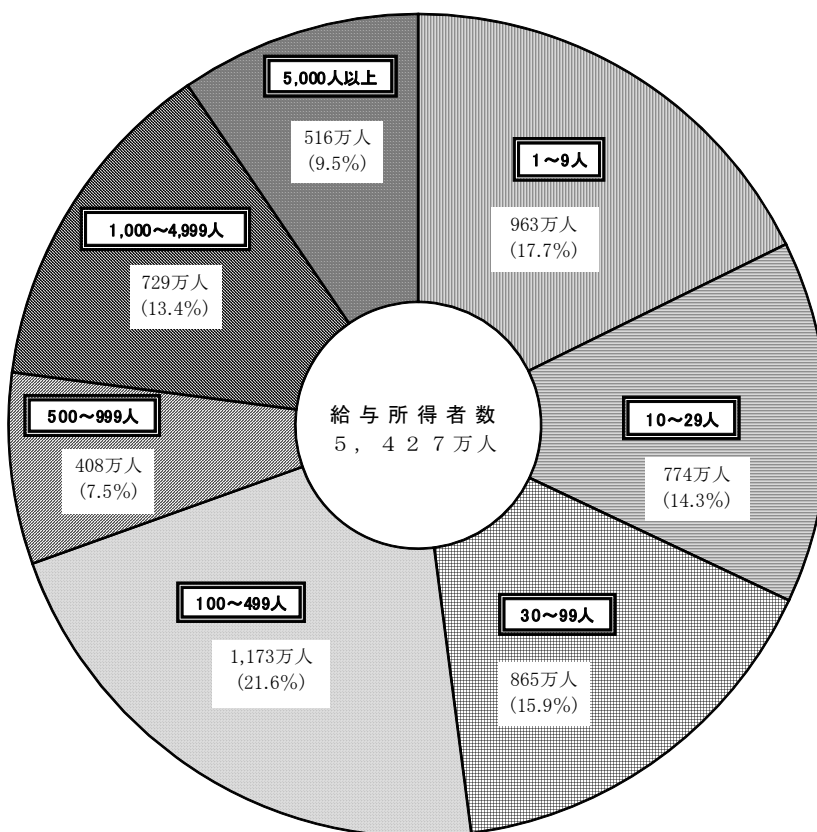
5,000人以上
516万人
(9.5%)

1～9人
963万人
(17.7%)

1,000～4,999人
729万人
(13.4%)

給与所得者数
5，427万人

10～29人
774万人
(14.3%)

500～999人
408万人
(7.5%)

100～499人
1,173万人
(21.6%)

30～99人
865万人
(15.9%)